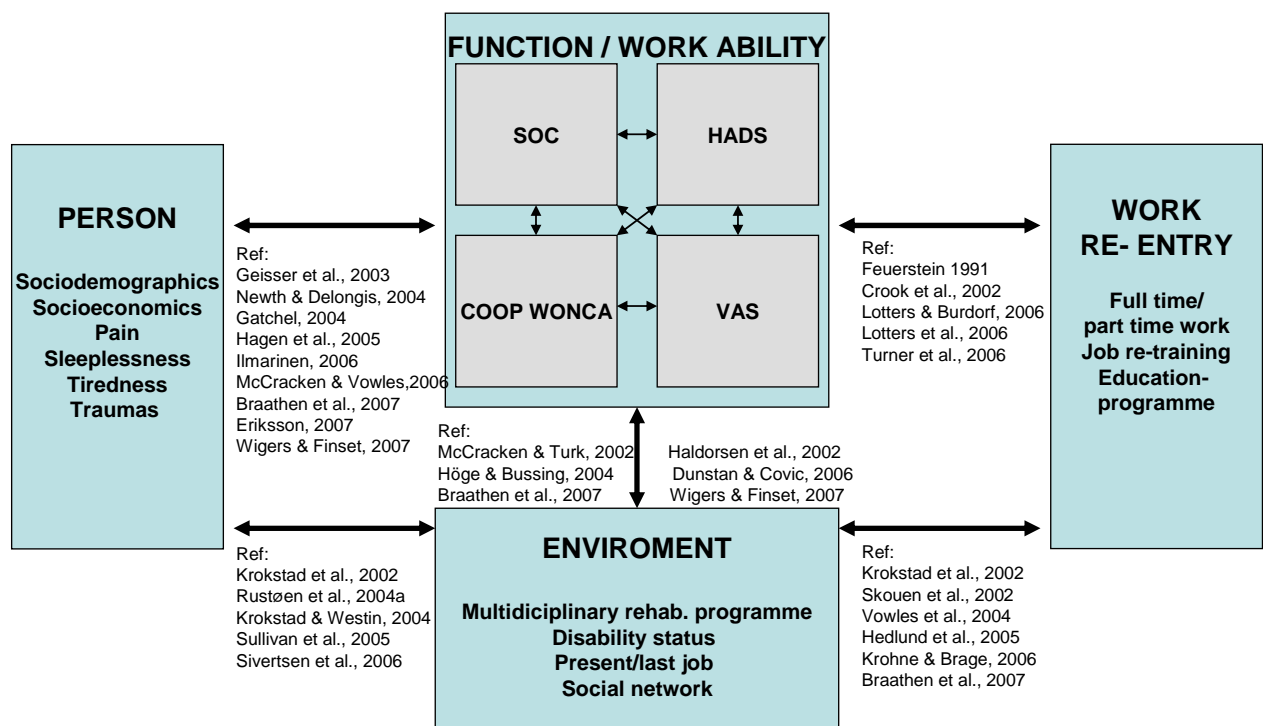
FUNCTION / WORK ABILITY

SOC

HADS

COOP WONCA

VAS

PERSON

Sociodemographics
Socioeconomics
Pain
Sleeplessness
Tiredness
Traumas

Ref:
Geisser et al., 2003
Newth & Delongis, 2004
Gatchel, 2004
Hagen et al., 2005
Ilmarinen, 2006
McCracken & Vowles,2006
Braathen et al., 2007
Eriksson, 2007
Wigers & Finset, 2007

WORK
RE- ENTRY

Full time/
part time work
Job re-training
Education-
programme

Ref:
Feuerstein 1991
Crook et al., 2002
Lotters & Burdorf, 2006
Lotters et al., 2006
Turner et al., 2006

Ref:
McCracken & Turk, 2002
Höge & Bussing, 2004
Braathen et al., 2007

Haldorsen et al., 2002
Dunstan & Covic, 2006
Wigers & Finset, 2007

ENVIROMENT

Multidiciplinary rehab. programme
Disability status
Present/last job
Social network

Ref:
Krokstad et al., 2002
Rustøen et al., 2004a
Krokstad & Westin, 2004
Sullivan et al., 2005
Sivertsen et al., 2006

Ref:
Krokstad et al., 2002
Skouen et al., 2002
Vowles et al., 2004
Hedlund et al., 2005
Krohne & Brage, 2006
Braathen et al., 2007